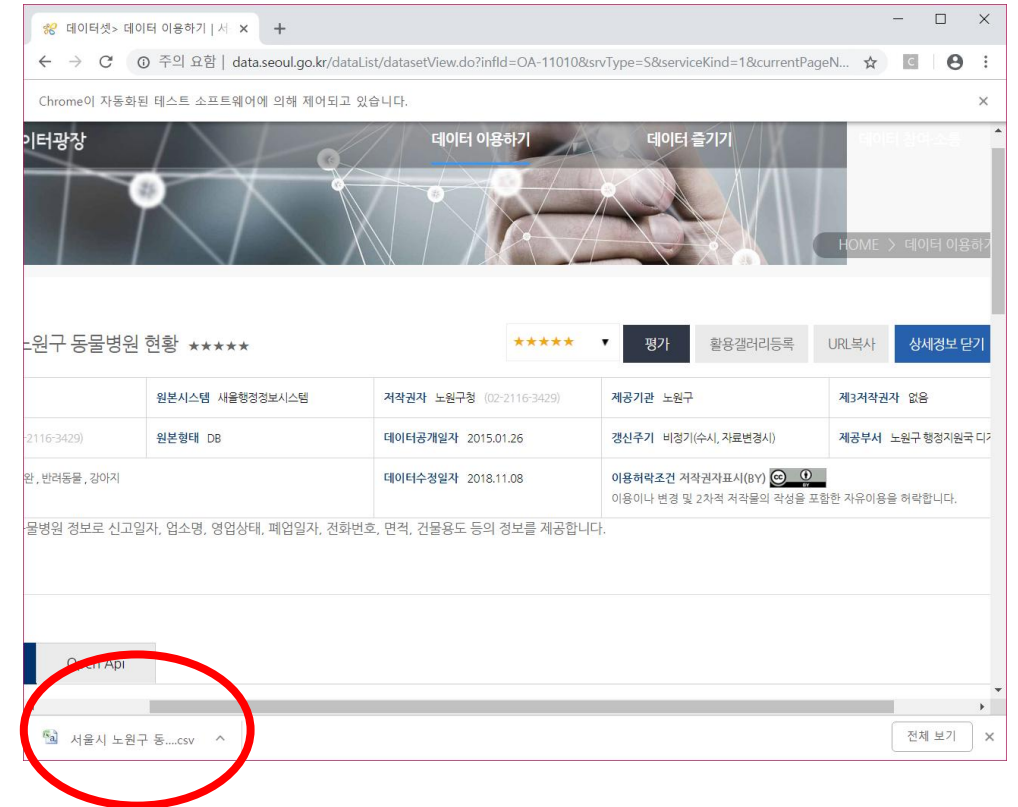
데이터셋> 데이터 이용하기 | 서 ×

주의 요함 | data.seoul.go.kr/dataList/datasetView.do?infId=OA-11010&srvType=S&serviceKind=1&currentPageN...

Chrome이 자동화된 테스트 소프트웨어에 의해 제어되고 있습니다.

이터광장 데이터 이용하기 데이터 즐기기 데이터 참여소통

HOME > 데이터 이용하기

노원구 동물병원 현황 ★★★★★

★★★★★ 평가 활용갤러리등록 URL복사 상세정보 닫기

| | 원본시스템 새올행정정보시스템 | 저작권자 노원구청 (02-2116-3429) | 제공기관 노원구 | 제3저작권자 없음 |
|---|---|---|---|---|
| 2116-3429) | 원본형태 DB | 데이터공개일자 2015.01.26 | 갱신주기 비정기(수시, 자료변경시) | 제공부서 노원구 행정지원국 디 |
| 완, 반려동물, 강아지 | | 데이터수정일자 2018.11.08 | 이용허락조건 저작권자표시(BY) 이용이나 변경 및 2차적 저작물의 작성을 포함한 자유이용을 허락합니다. | |

물병원 정보로 신고일자, 업소명, 영업상태, 폐업일자, 전화번호, 면적, 건물용도 등의 정보를 제공합니다.

Open Api

서울시 노원구 동....csv

전체 보기